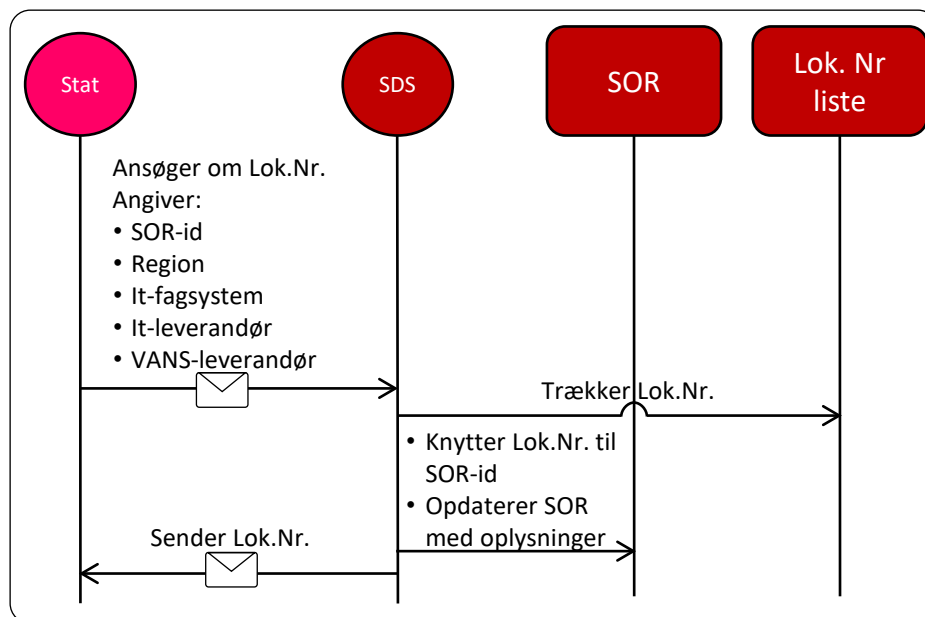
Stat

SDS

SOR

Lok. Nr liste

Ansøger om Lok.Nr.
Angiver:
• SOR-id
• Region
• It-fagsystem
• It-leverandør
• VANS-leverandør

Trækker Lok.Nr.

• Knytter Lok.Nr. til SOR-id
• Opdaterer SOR med oplysninger

Sender Lok.Nr.